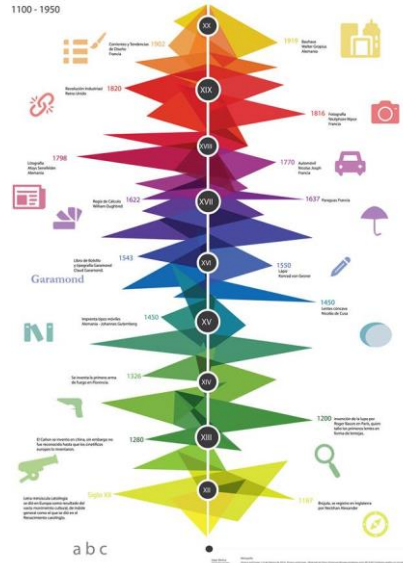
1100 - 1950

XX

Corrientes y Tendencias de Diseño Francia 1902

1919 Bauhaus Walter Gropius Alemania

XIX

Revolución Industrial Reino Unido 1820

1816 Fotografía Nicéphore Niépce Francia

XVIII

Litografía Alois Senefelder Alemania 1798

1770 Automóvil Nicolas Joseph Francia

XVII

Regla de Cálculo William Oughtred 1622

1637 Paraguas Francia

XVI

Libro de Bolsillo y tipografía Garamond Claude Garamond 1543

Garamond

1550 Lápiz Konrad von Gesner

1450 Lentes cóncavas Nicolás de Cusa

XV

Imprenta tipos móviles Alemania - Johannes Gutenberg 1450

XIV

Se inventa la primera arma de fuego en Florencia 1326

1200 Invención de la lupa por Roger Bacon en París, quien talló los primeros lentes en forma de lenteja.

XIII

El Cartón se inventa en china, sin embargo no fue reconocido hasta que los científicos europeos lo inventaron 1280

XII

Letra minúscula carolingia se dio en Europa como resultado del vasto movimiento cultural, de índole general como el que se dio en el Renacimiento carolingio. Siglo XII

1187 Brújula, se registra en Inglaterra por Neckham Alexander

a b c

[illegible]